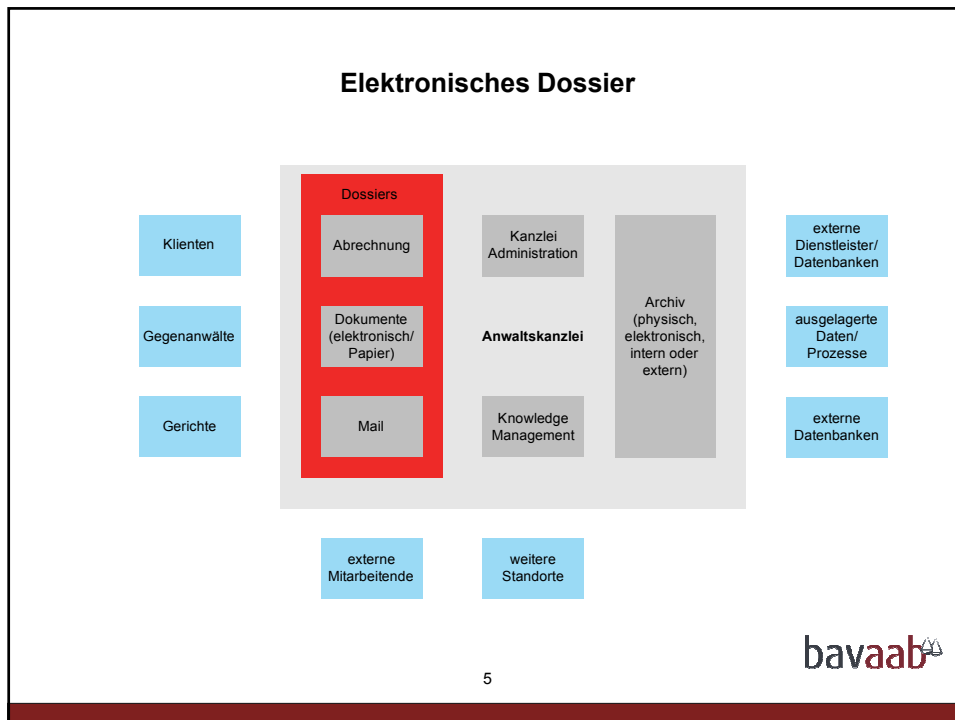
Elektronisches Dossier

Klienten

Gegenanwälte

Gerichte

Dossiers

Abrechnung

Dokumente (elektronisch/ Papier)

Mail

Kanzlei Administration

Anwaltskanzlei

Knowledge Management

Archiv (physisch, elektronisch, intern oder extern)

externe Dienstleister/ Datenbanken

ausgelagerte Daten/ Prozesse

externe Datenbanken

externe Mitarbeitende

weitere Standorte

bavaab

5